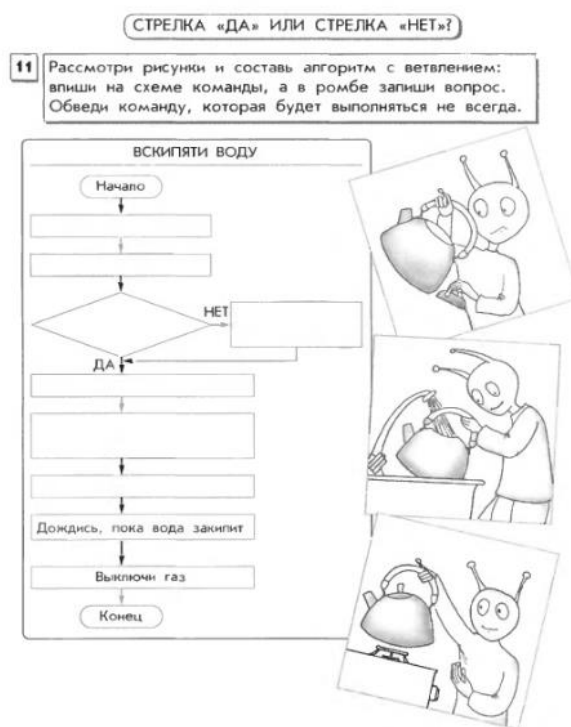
СТРЕЛКА «ДА» ИЛИ СТРЕЛКА «НЕТ»?

11 Рассмотри рисунки и составь алгоритм с ветвлением: впиши на схеме команды, а в ромбе запиши вопрос. Обведи команду, которая будет выполняться не всегда.

ВСКИПЯТИ ВОДУ

Начало

НЕТ

ДА

Дождись, пока вода закипит

Выключи газ

Конец